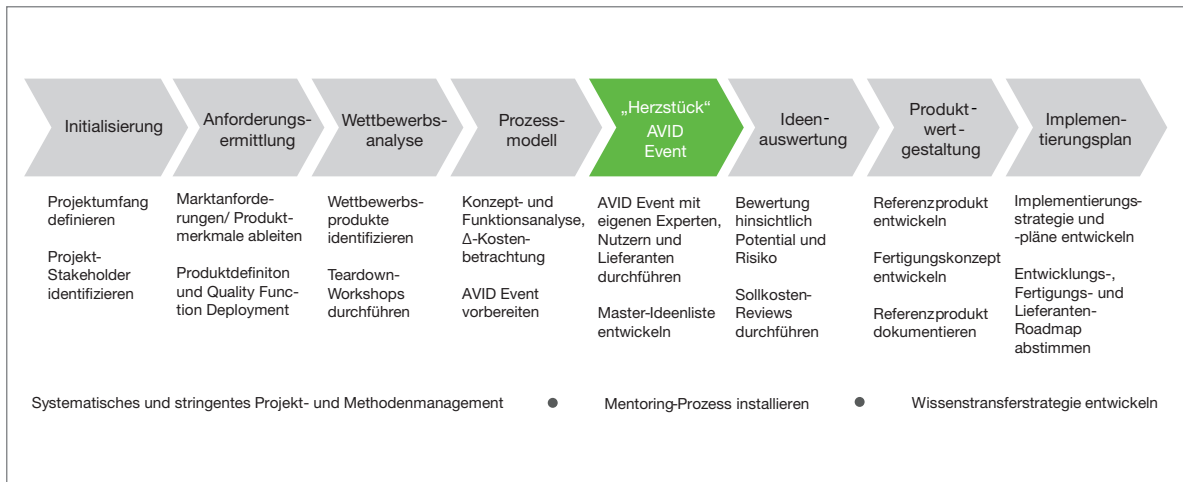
Initialisierung

Anforderungsermittlung

Wettbewerbsanalyse

Prozessmodell

„Herzstück“ AVID Event

Ideenauswertung

Produktwertgestaltung

Implementierungsplan

Projektumfang definieren

Projekt-Stakeholder identifizieren

Marktanforderungen/ Produktmerkmale ableiten

Produktdefiniton und Quality Function Deployment

Wettbewerbsprodukte identifizieren

Teardown-Workshops durchführen

Konzept- und Funktionsanalyse, $\Delta$-Kostenbetrachtung

AVID Event vorbereiten

AVID Event mit eigenen Experten, Nutzern und Lieferanten durchführen

Master-Ideenliste entwickeln

Bewertung hinsichtlich Potential und Risiko

Sollkosten-Reviews durchführen

Referenzprodukt entwickeln

Fertigungskonzept entwickeln

Referenzprodukt dokumentieren

Implementierungsstrategie und -pläne entwickeln

Entwicklungs-, Fertigungs- und Lieferanten-Roadmap abstimmen

Systematisches und stringentes Projekt- und Methodenmanagement • Mentoring-Prozess installieren • Wissenstransferstrategie entwickeln